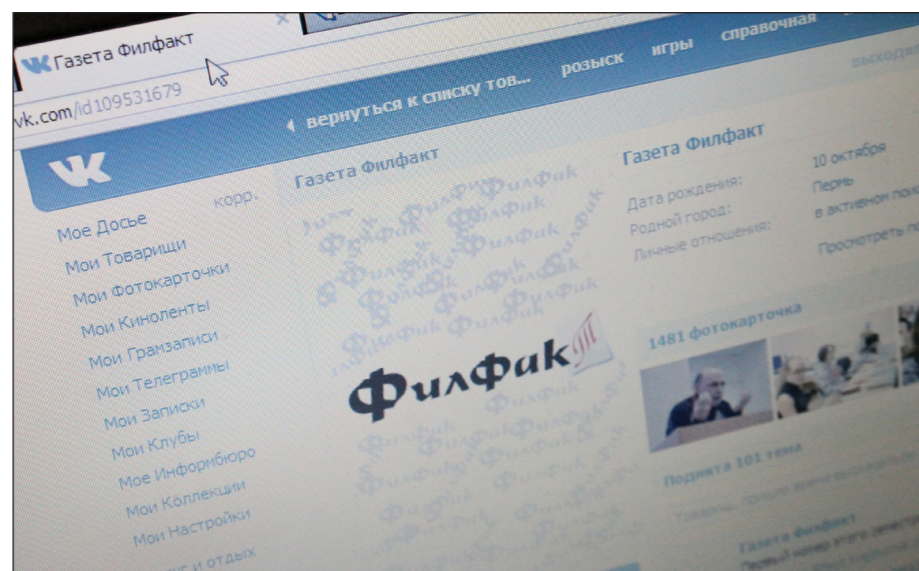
Газета Филфакт

vk.com/id109531679

вернуться к списку тов...   розыск   игры   справочная   выход

корр.

Мое Досье
Мои Товарищи
Мои Фотокарточки
Мои Киноленты
Мои Грамзаписи
Мои Телеграммы
Мои Записки
Мои Клубы
Мое Информбюро
Мои Коллекции
Мои Настройки
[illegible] и отдых

Газета Филфакт

Филфак

Газета Филфакт

Дата рождения: 10 октября
Родной город: Пермь
Личные отношения: в активном по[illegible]

Просмотреть по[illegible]

1481 фотокарточка

Подписта 101 тема

Газета Филфакт